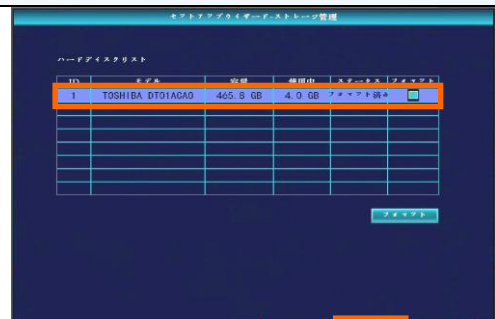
セットアップウィザード-ストレージ管理

ハードディスクリスト

| ID | モデル | 容量 | 使用中 | ステータス | フォーマット |
|---|---|---|---|---|---|
| 1 | TOSHIBA DT01ACA0 | 465.8 GB | 4.0 GB | フォーマット済み | |
| | | | | | |
| | | | | | |
| | | | | | |
| | | | | | |
| | | | | | |
| | | | | | |
| | | | | | |

フォーマット